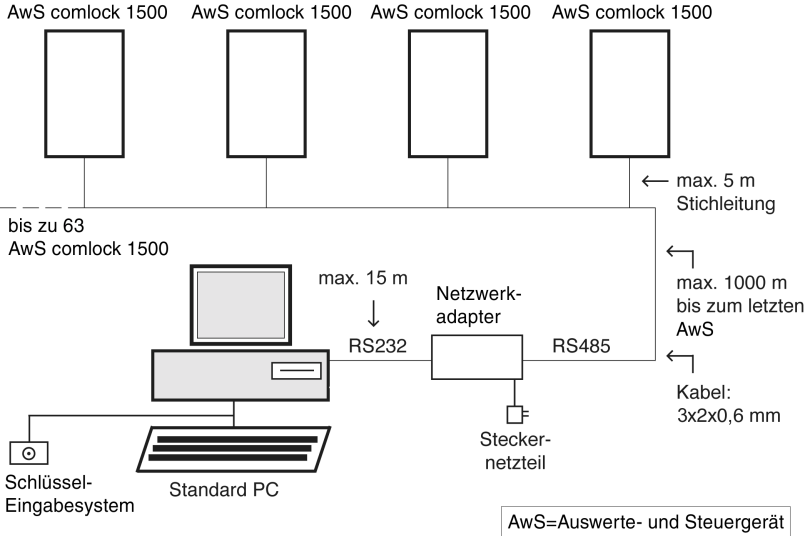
AwS comlock 1500 AwS comlock 1500 AwS comlock 1500 AwS comlock 1500

max. 5 m Stichleitung

bis zu 63 AwS comlock 1500

max. 15 m

Netzwerkadapter

RS232

RS485

max. 1000 m bis zum letzten AwS

Kabel: 3x2x0,6 mm

Steckernetzteil

Schlüssel-Eingabesystem

Standard PC

AwS=Auswerte- und Steuergerät